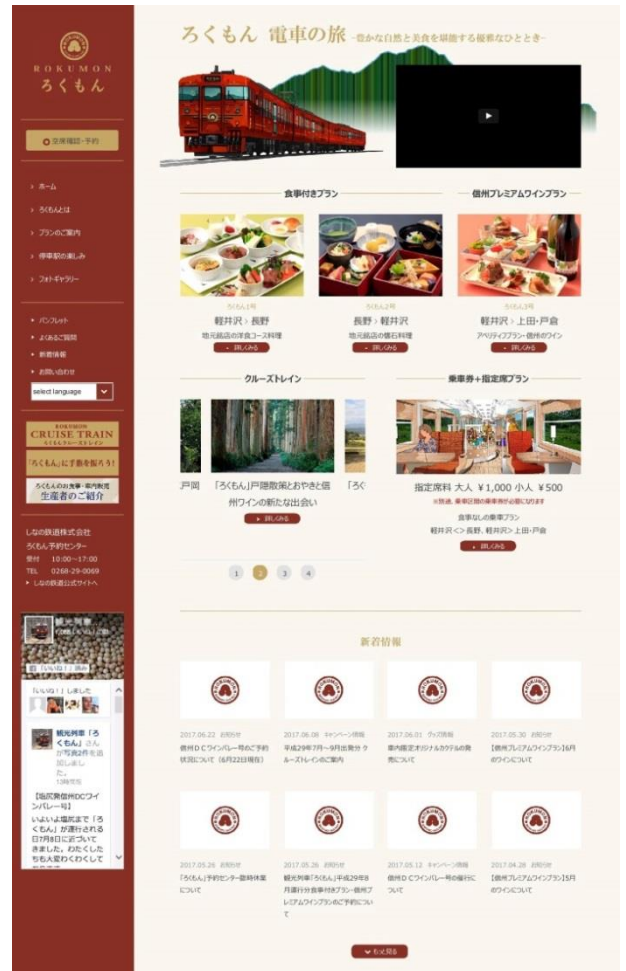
ROKUMON
ろくもん

空席確認・予約

› ホーム
› ろくもんとは
› プランのご案内
› 停車駅の楽しみ
› フォトギャラリー

› パンフレット
› よくあるご質問
› 新着情報
› お問い合わせ

select language

ROKUMON
CRUISE TRAIN
ろくもんクルーズトレイン

「ろくもん」に子鉄を探そう!

ろくもんのお食事・車内販売
生産者のご紹介

しなの鉄道株式会社
ろくもん予約センター
受付 10:00～17:00
TEL 0268-29-0069
› しなの鉄道公式サイトへ

観光列車
「いいね!」済み

「いいね!」しました

観光列車「ろくもん」さんが写真2件を追加しました。

【臨時発信州DCワインバレー号】
いよいよ臨時まで「ろくもん」が運行される日7月8日に迫ってきました。わたくしたちも大変わくわくして

ろくもん 電車の旅 -豊かな自然と美食を堪能する優雅なひととき-

食事付きプラン

信州プレミアムワインプラン

ろくもん1号
軽井沢 › 長野
地元銘店の洋食コース料理
› 詳しくみる

ろくもん2号
長野 › 軽井沢
地元銘店の懐石料理
› 詳しくみる

ろくもん3号
軽井沢 › 上田・戸倉
アペリティフプラン-信州のワイン
› 詳しくみる

クルーズトレイン

戸岡 「ろくもん」戸隠散策とおやきと信州ワインの新たな出会い 「ろく
› 詳しくみる

1 2 3 4

乗車券+指定席プラン

指定席料 大人 ¥1,000 小人 ¥500
※別途、乗車区間の乗車券が必要になります
食事なしの乗車プラン
軽井沢 <> 長野、軽井沢 > 上田・戸倉
› 詳しくみる

新着情報

2017.06.22 お知らせ
信州DCワインバレー号のご予約状況について(6月22日現在)

2017.06.08 キャンペーン情報
平成29年7月～9月出発分 クルーズトレインのご案内

2017.06.01 グッズ情報
車内限定オリジナルカクテルの発売について

2017.05.30 お知らせ
【信州プレミアムワインプラン】6月のワインについて

2017.05.26 お知らせ
「ろくもん」予約センター臨時休業について

2017.05.26 お知らせ
観光列車「ろくもん」平成29年8月運行分食事付プラン・信州プレミアムワインプランのご予約について

2017.05.12 キャンペーン情報
信州DCワインバレー号の運行について

2017.04.28 お知らせ
【信州プレミアムワインプラン】5月のワインについて

もっと見る